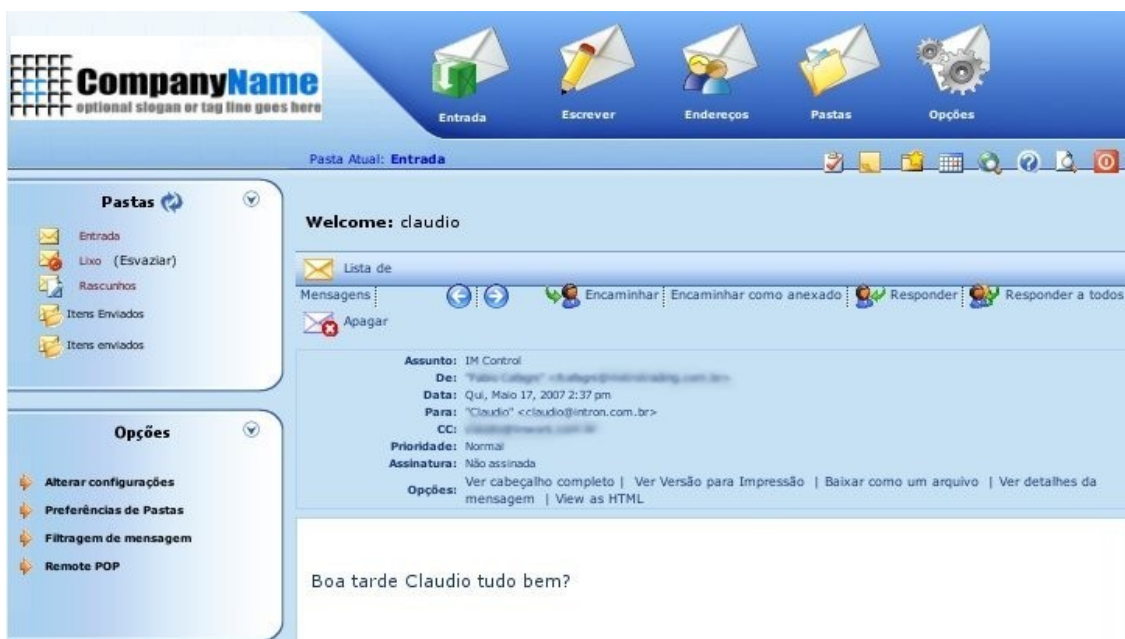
CompanyName
optional slogan or tag line goes here

Entrada
Escrever
Endereços
Pastas
Opções

Pasta Atual: Entrada

Pastas
Entrada
Lixo (Esvaziar)
Rascunhos
Itens Enviados
Itens enviados

Opções
Alterar configurações
Preferências de Pastas
Filtragem de mensagem
Remote POP

Welcome: claudio

Lista de Mensagens
Encaminhar | Encaminhar como anexado | Responder | Responder a todos
Apagar

Assunto: IM Control
De: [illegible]
Data: Qui, Maio 17, 2007 2:37 pm
Para: "Claudio" <claudio@intron.com.br>
CC: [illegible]
Prioridade: Normal
Assinatura: Não assinada
Opções: Ver cabeçalho completo | Ver Versão para Impressão | Baixar como um arquivo | Ver detalhes da mensagem | View as HTML

Boa tarde Claudio tudo bem?